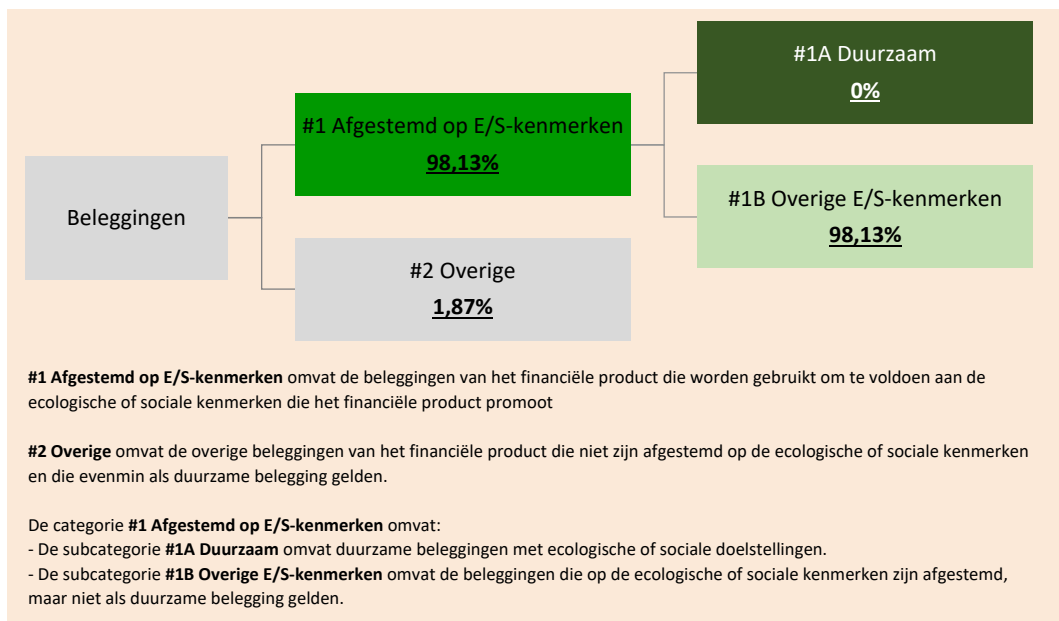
Beleggingen

#1 Afgestemd op E/S-kenmerken
98,13%

#2 Overige
1,87%

#1A Duurzaam
0%

#1B Overige E/S-kenmerken
98,13%

**#1 Afgestemd op E/S-kenmerken** omvat de beleggingen van het financiële product die worden gebruikt om te voldoen aan de ecologische of sociale kenmerken die het financiële product promoot

**#2 Overige** omvat de overige beleggingen van het financiële product die niet zijn afgestemd op de ecologische of sociale kenmerken en die evenmin als duurzame belegging gelden.

De categorie **#1 Afgestemd op E/S-kenmerken** omvat:
- De subcategorie **#1A Duurzaam** omvat duurzame beleggingen met ecologische of sociale doelstellingen.
- De subcategorie **#1B Overige E/S-kenmerken** omvat de beleggingen die op de ecologische of sociale kenmerken zijn afgestemd, maar niet als duurzame belegging gelden.